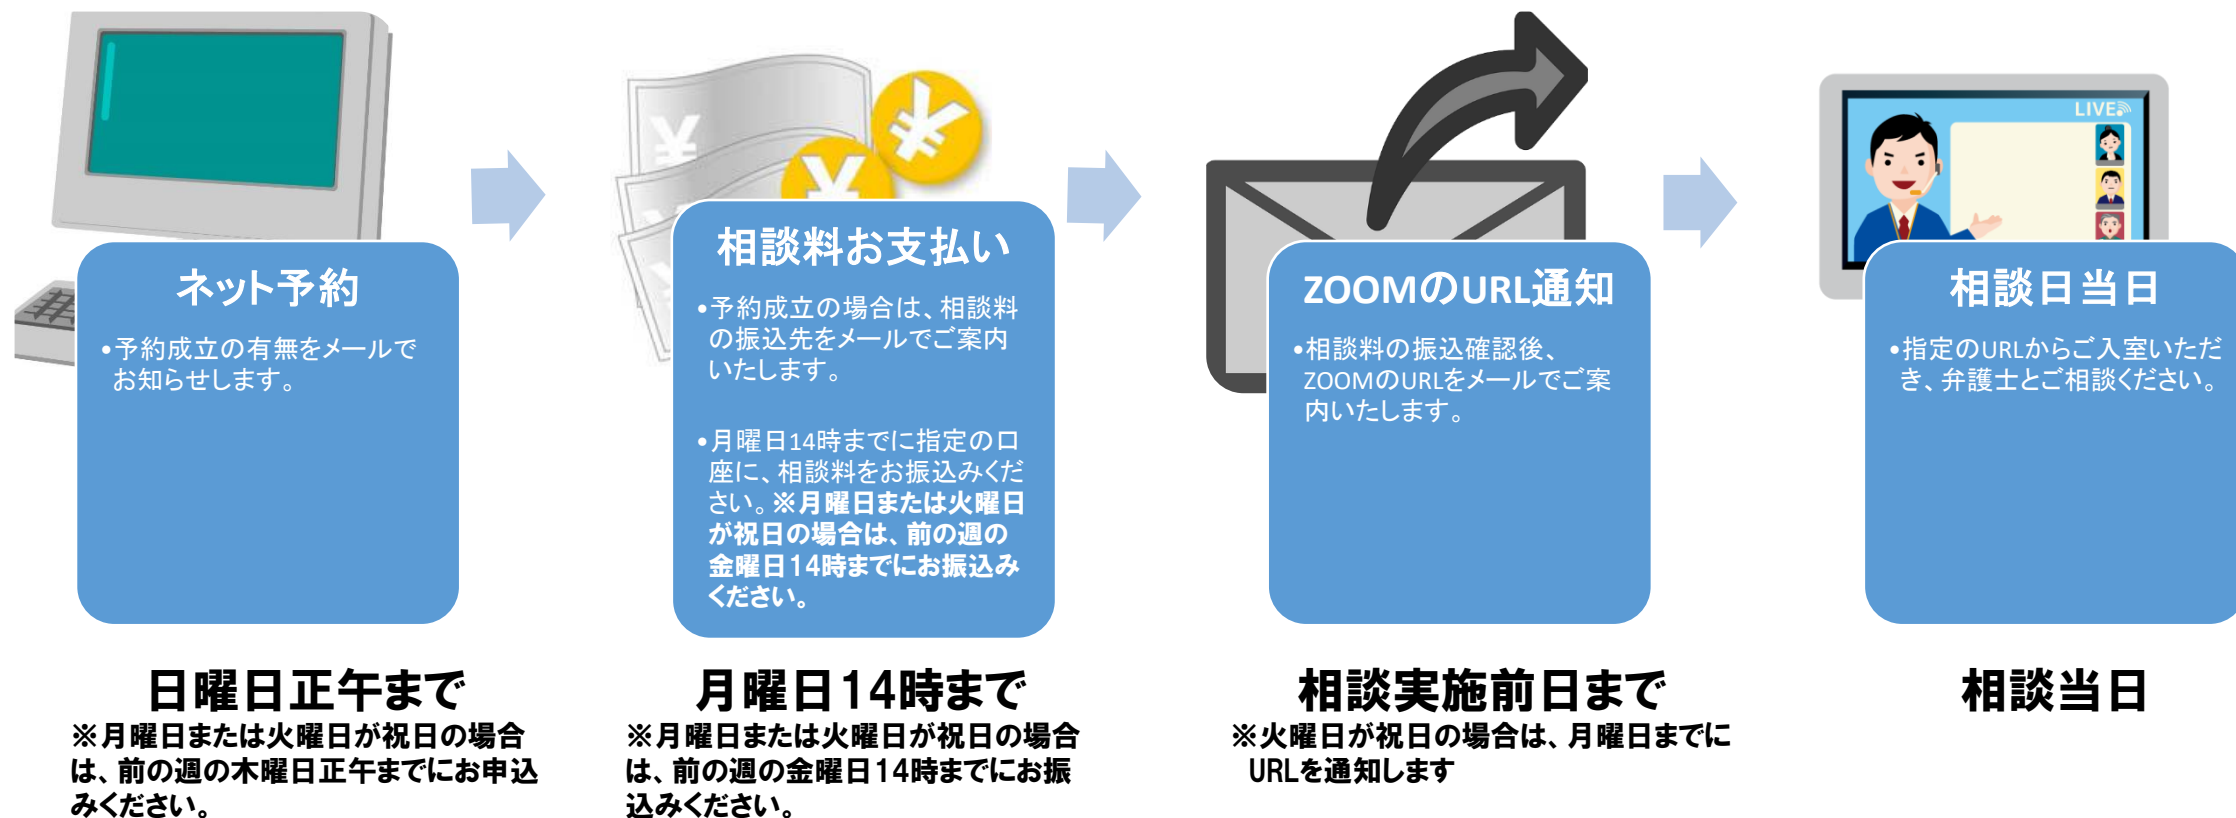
ネット予約

•予約成立の有無をメールでお知らせします。

日曜日正午まで
※月曜日または火曜日が祝日の場合は、前の週の木曜日正午までにお申込みください。

相談料お支払い

•予約成立の場合は、相談料の振込先をメールでご案内いたします。

•月曜日14時までに指定の口座に、相談料をお振込みください。※月曜日または火曜日が祝日の場合は、前の週の金曜日14時までにお振込みください。

月曜日14時まで
※月曜日または火曜日が祝日の場合は、前の週の金曜日14時までにお振込みください。

ZOOMのURL通知

•相談料の振込確認後、ZOOMのURLをメールでご案内いたします。

相談実施前日まで
※火曜日が祝日の場合は、月曜日までにURLを通知します

LIVE

相談日当日

•指定のURLからご入室いただき、弁護士とご相談ください。

相談当日